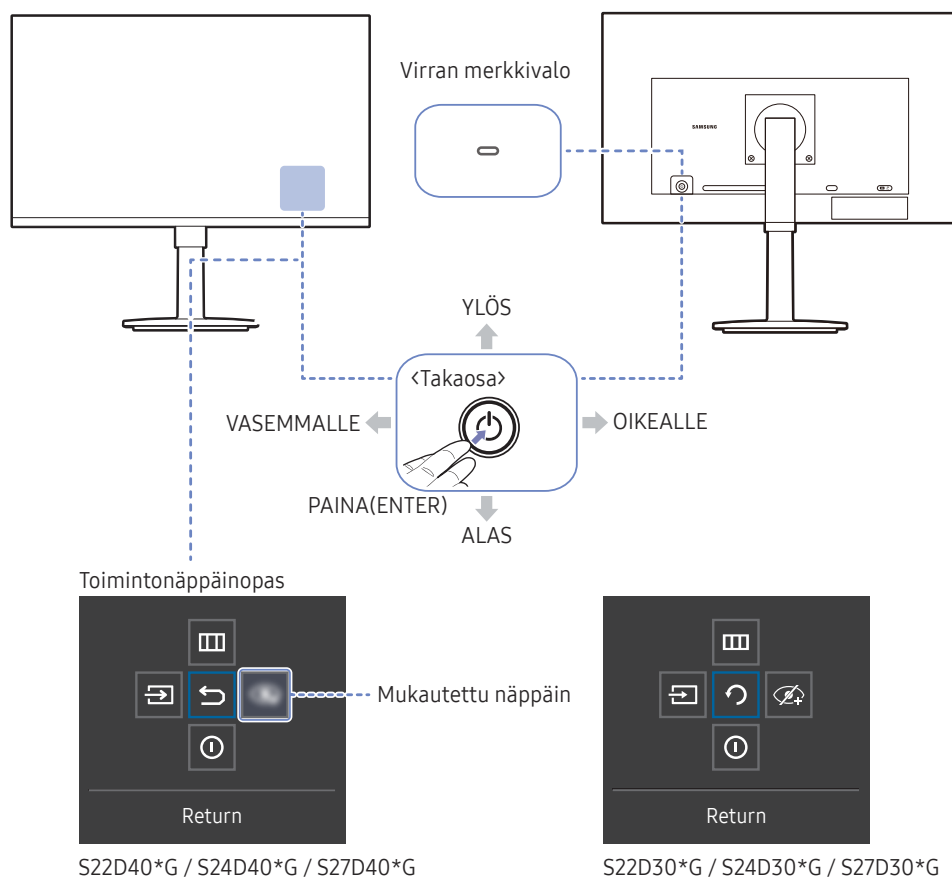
Virran merkkivalo

SAMSUNG

YLÖS

<Takaosa>

VASEMMALLE

OIKEALLE

PAINA(ENTER)

ALAS

Toimintonäppäinopas

Mukautettu näppäin

Return

Return

S22D40*G / S24D40*G / S27D40*G

S22D30*G / S24D30*G / S27D30*G